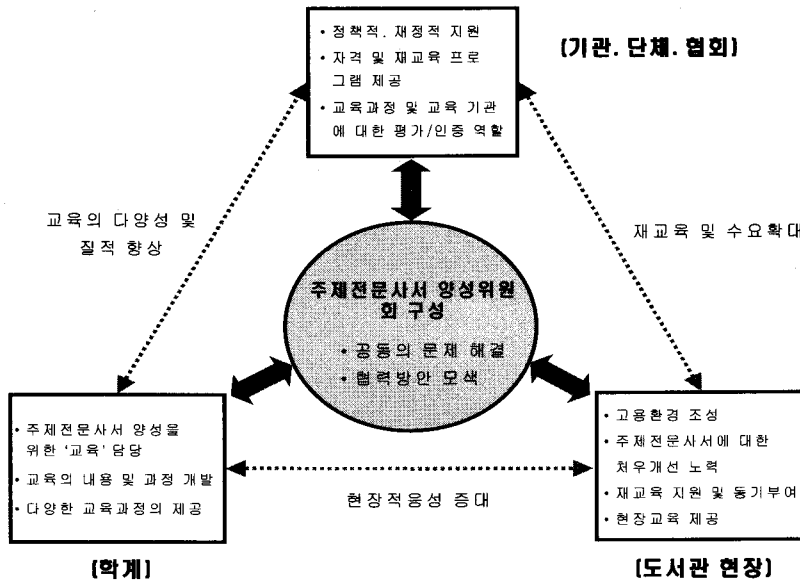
• 정책적, 재정적 지원
• 자격 및 재교육 프로그램 제공
• 교육과정 및 교육 기관에 대한 평가/인증 역할

[기관, 단체, 협회]

교육의 다양성 및 질적 향상

재교육 및 수요확대

주제전문사서 양성위원회 구성

• 공동의 문제 해결
• 협력방안 모색

• 주제전문사서 양성을 위한 '교육' 담당
• 교육의 내용 및 과정 개발
• 다양한 교육과정의 제공

현장적응성 증대

• 고용환경 조성
• 주제전문사서에 대한 처우개선 노력
• 재교육 지원 및 동기부여
• 현장교육 제공

[학계]

[도서관 현장]